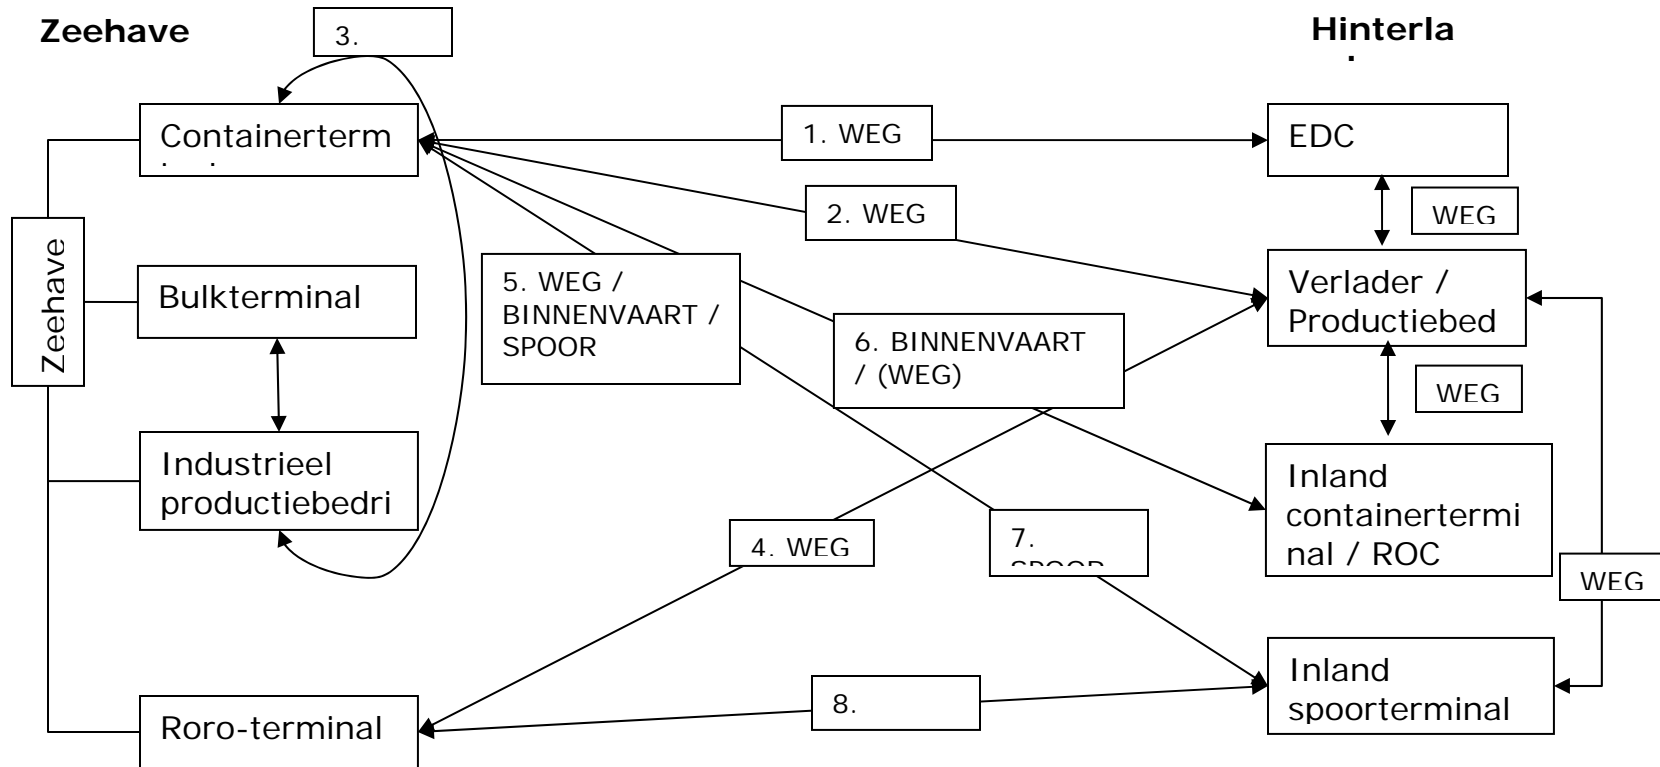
Zeehave

3.

Hinterla

Containerterm

1. WEG

EDC

2. WEG

WEG

Zeehave

Bulkterminal

5. WEG / BINNENVAART / SPOOR

Verlader / Productiebed

6. BINNENVAART / (WEG)

WEG

Industrieel productiebedri

Inland containertermi nal / ROC

4. WEG

7.

WEG

Inland spoorterminal

8.

Roro-terminal